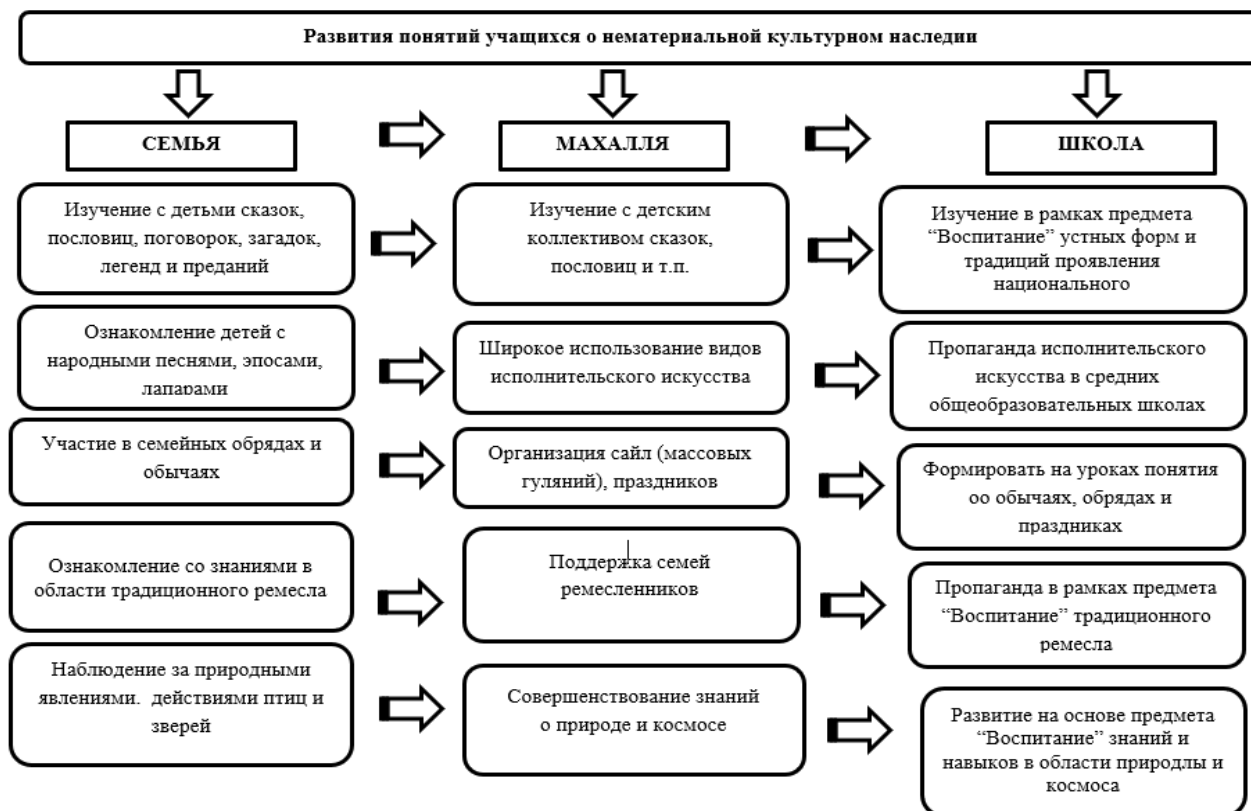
Развития понятий учащихся о нематериальной культурном наследии

СЕМЬЯ

МАХАЛЛЯ

ШКОЛА

Изучение с детьми сказок, пословиц, поговорок, загадок, легенд и преданий

Изучение с детским коллективом сказок, пословиц и т.п.

Изучение в рамках предмета "Воспитание" устных форм и традиций проявления национального

Ознакомление детей с народными песнями, эпосами, лапарами

Широкое использование видов исполнительского искусства

Пропаганда исполнительского искусства в средних общеобразовательных школах

Участие в семейных обрядах и обычаях

Организация сайл (массовых гуляний), праздников

Формировать на уроках понятия оо обычаях, обрядах и праздниках

Ознакомление со знаниями в области традиционного ремесла

Поддержка семей ремесленников

Пропаганда в рамках предмета "Воспитание" традиционного ремесла

Наблюдение за природными явлениями. действиями птиц и зверей

Совершенствование знаний о природе и космосе

Развитие на основе предмета "Воспитание" знаний и навыков в области природлы и космоса